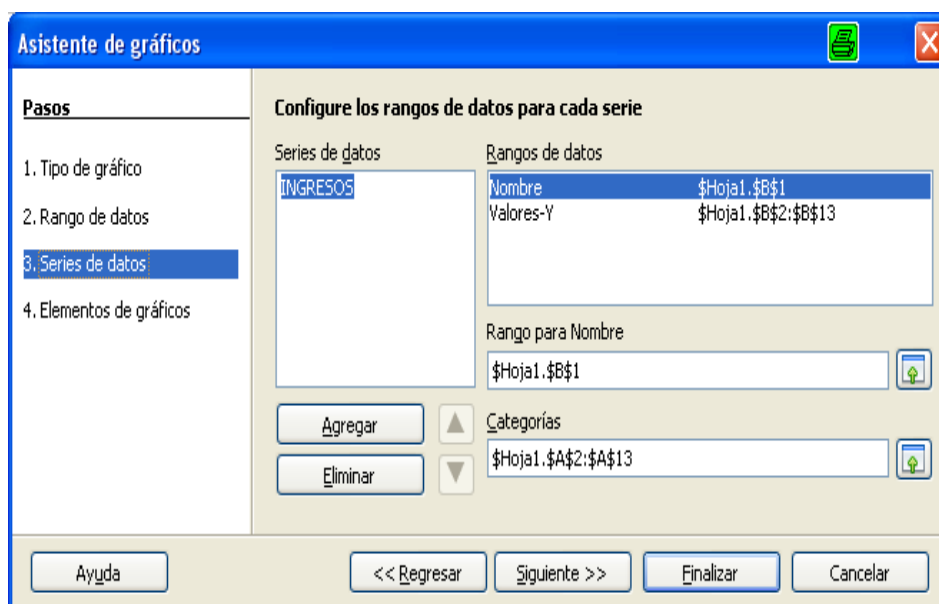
Asistente de gráficos

Pasos

1. Tipo de gráfico

2. Rango de datos

3. Series de datos

4. Elementos de gráficos

Configure los rangos de datos para cada serie

Series de datos

INGRESOS

Rangos de datos

| | |
|---|---|
| Nombre | \$Hoja1.\$B\$1 |
| Valores-Y | \$Hoja1.\$B\$2:\$B\$13 |

Rango para Nombre

\$Hoja1.\$B\$1

Agregar

Eliminar

Categorías

\$Hoja1.\$A\$2:\$A\$13

Ayuda

<< Regresar

Siguiente >>

Finalizar

Cancelar